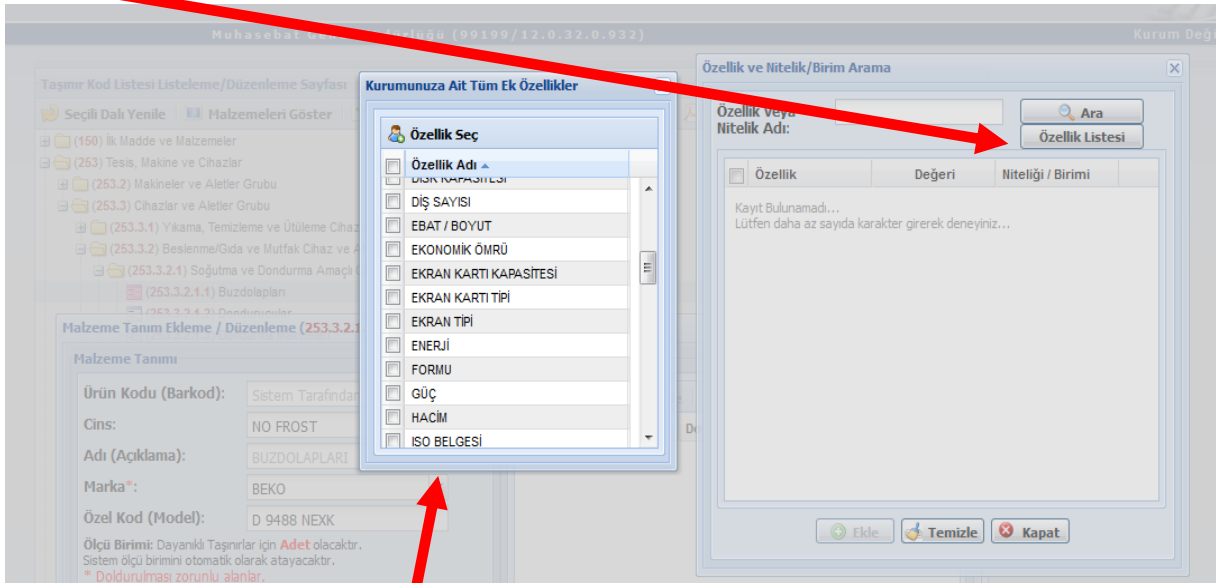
Muhasebat Gen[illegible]ğü (99199/12.0.32.0.932)

Kurum Değ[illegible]

Taşınır Kod Listesi Listeleme/Düzenleme Sayfası

Seçili Dalı Yenile | Malzemeleri Göster

(150) İlk Madde ve Malzemeler
(253) Tesis, Makine ve Cihazlar
(253.2) Makineler ve Aletler Grubu
(253.3) Cihazlar ve Aletler Grubu
(253.3.1) Yıkama, Temizleme ve Ütüleme Cihaz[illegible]
(253.3.2) Beslenme/Gıda ve Mutfak Cihaz ve A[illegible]
(253.3.2.1) Soğutma ve Dondurma Amaçlı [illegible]
(253.3.2.1.1) Buzdolapları
(253.3.2.1.2) Dondurucular

Malzeme Tanım Ekleme / Düzenleme (253.3.2.1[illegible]

Malzeme Tanımı

Ürün Kodu (Barkod): Sistem Tarafından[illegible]
Cins: NO FROST
Adı (Açıklama): BUZDOLAPLARI
Marka*: BEKO
Özel Kod (Model): D 9488 NEXK

Ölçü Birimi: Dayanıklı Taşınırlar için Adet olacaktır. Sistem ölçü birimini otomatik olarak atayacaktır.
* Doldurulması zorunlu alanlar.

Kurumunuza Ait Tüm Ek Özellikler

Özellik Seç

Özellik Adı
DİSK KAPASİTESİ
DİŞ SAYISI
EBAT / BOYUT
EKONOMİK ÖMRÜ
EKRAN KARTI KAPASİTESİ
EKRAN KARTI TİPİ
EKRAN TİPİ
ENERJİ
FORMU
GÜÇ
HACİM
ISO BELGESİ

Özellik ve Nitelik/Birim Arama

Özellik veya Nitelik Adı:

Ara
Özellik Listesi

| Özellik | Değeri | Niteliği / Birimi |
|---|---|---|

Kayıt Bulunamadı...
Lütfen daha az sayıda karakter girerek deneyiniz...

Ekle
Temizle
Kapat